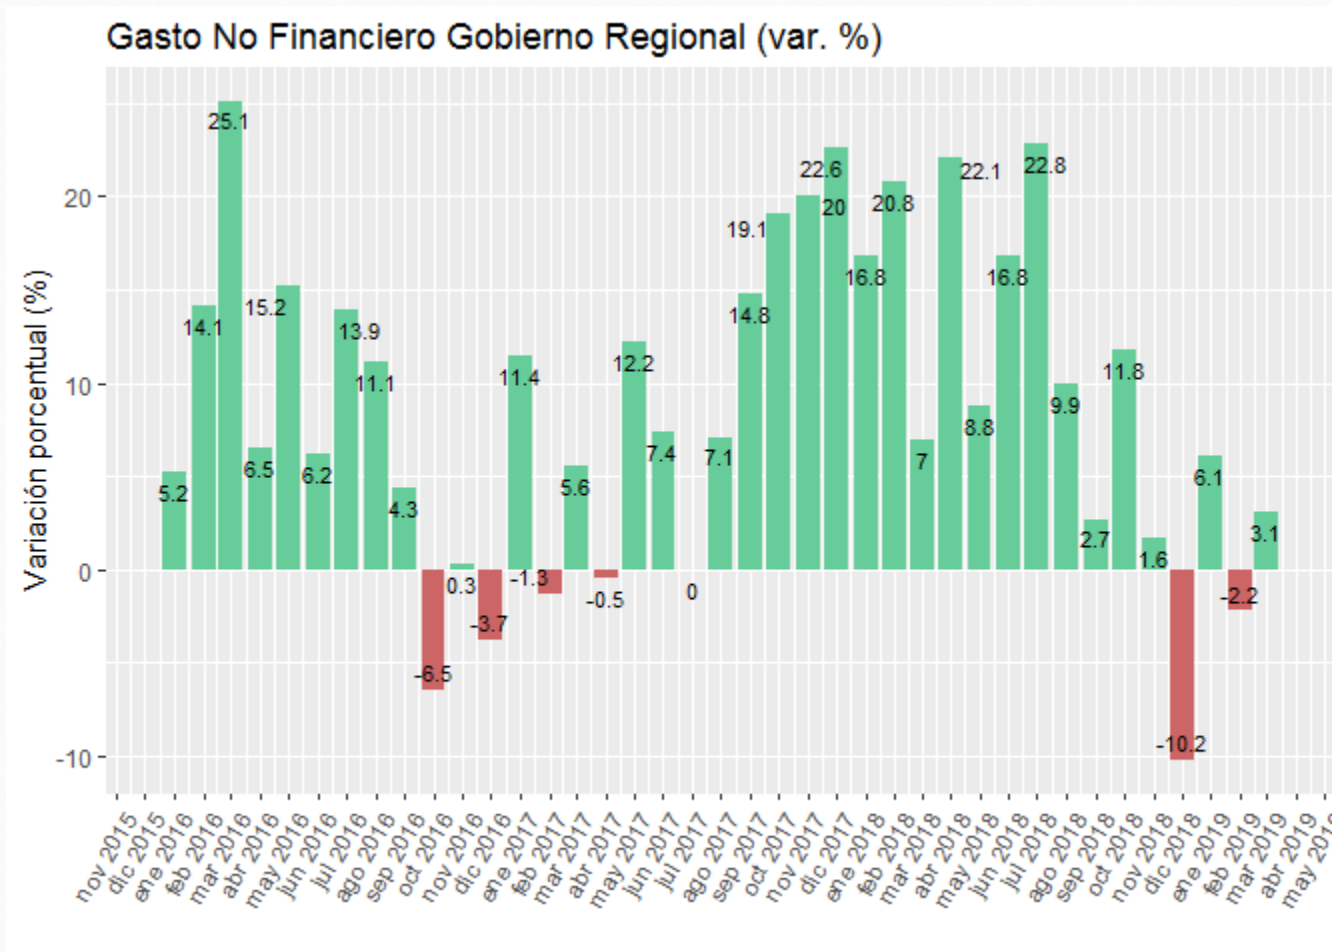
Gasto No Financiero Gobierno Regional (var. %)

Variación porcentual (%)

20
10
0
-10

5.2
14.1
25.1
6.5
15.2
6.2
13.9
11.1
4.3
-6.5
0.3
-3.7
11.4
-1.3
5.6
-0.5
12.2
7.4
0
7.1
14.8
19.1
20
22.6
16.8
20.8
7
22.1
8.8
16.8
22.8
9.9
2.7
11.8
1.6
-10.2
6.1
-2.2
3.1

nov 2015
dic 2015
ene 2016
feb 2016
mar 2016
abr 2016
may 2016
jun 2016
jul 2016
ago 2016
sep 2016
oct 2016
nov 2016
dic 2016
ene 2017
feb 2017
mar 2017
abr 2017
may 2017
jun 2017
jul 2017
ago 2017
sep 2017
oct 2017
nov 2017
dic 2017
ene 2018
feb 2018
mar 2018
abr 2018
may 2018
jun 2018
jul 2018
ago 2018
sep 2018
oct 2018
nov 2018
dic 2018
ene 2019
feb 2019
mar 2019
abr 2019
may 201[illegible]